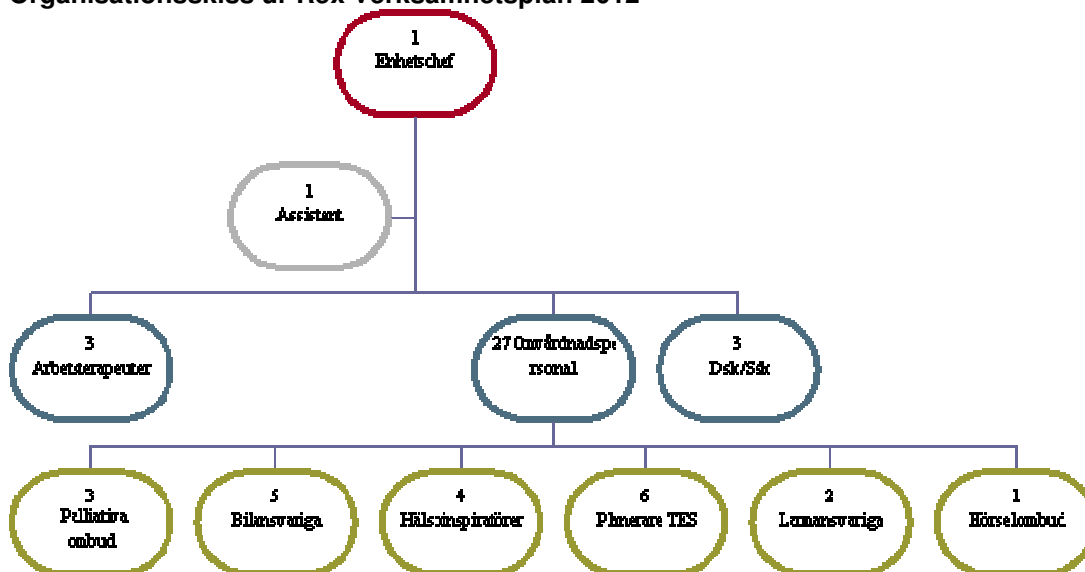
Organisationsskiss år Rex Verksamhetsplan 2012

1
Enhetschef

1
Assistent

3
Arbetsterapeuter

27 Omvårdnadspersonal

3
Dsk/Ssk

3
Palliativa ombud

5
Bilansvariga

4
Hälsoinspiratörer

6
Planerare TES

2
Lunansvariga

1
Hörselombud